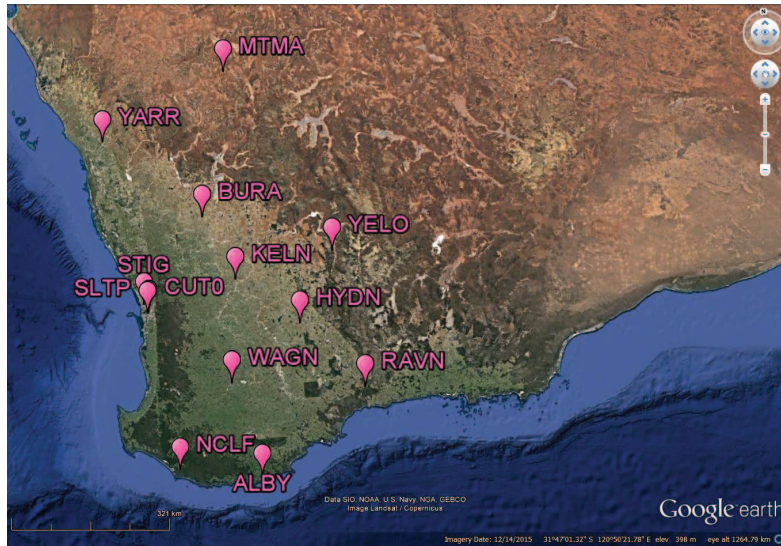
MTMA
YARR
BURA
YELO
KELN
STIG
SLTP
CUT0
HYDN
WAGN
RAVN
NCLF
ALBY

Data SIO, NOAA, U.S. Navy, NGA, GEBCO
Image Landsat / Copernicus
321 km
Imagery Date: 12/14/2015 31°47'01.32" S 120°50'21.78" E elev 398 m eye alt 1264.79 km
Google earth